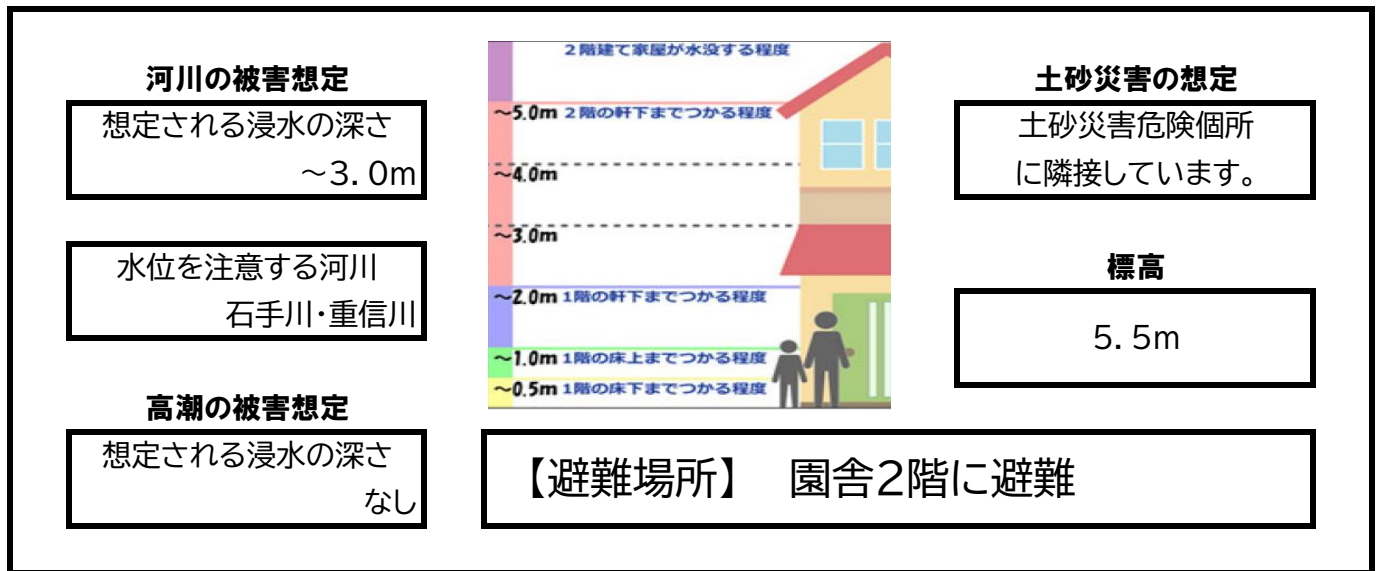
河川の被害想定

想定される浸水の深さ
～3.0m

水位を注意する河川
石手川・重信川

高潮の被害想定

想定される浸水の深さ
なし

2階建て家屋が水没する程度
～5.0m 2階の軒下までつかる程度
～4.0m
～3.0m
～2.0m 1階の軒下までつかる程度
～1.0m 1階の床上までつかる程度
～0.5m 1階の床下までつかる程度

土砂災害の想定

土砂災害危険個所
に隣接しています。

標高

5.5m

【避難場所】 園舎2階に避難